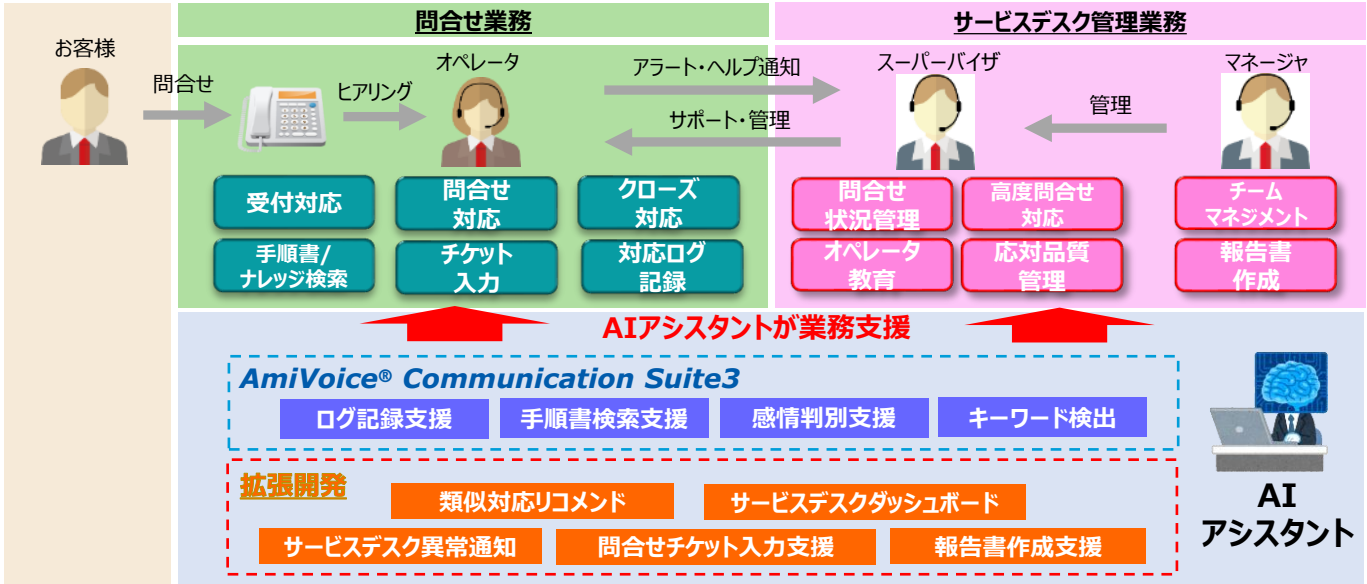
お客様

問合せ

問合せ業務

ヒアリング

オペレータ

受付対応

問合せ対応

クローズ対応

手順書/ナレッジ検索

チケット入力

対応ログ記録

アラート・ヘルプ通知

サポート・管理

サービスデスク管理業務

スーパーバイザ

管理

マネージャ

問合せ状況管理

高度問合せ対応

チームマネジメント

オペレータ教育

応対品質管理

報告書作成

AIアシスタントが業務支援

AmiVoice® Communication Suite3

ログ記録支援

手順書検索支援

感情判別支援

キーワード検出

拡張開発

類似対応リコメンド

サービスデスクダッシュボード

サービスデスク異常通知

問合せチケット入力支援

報告書作成支援

AI
アシスタント